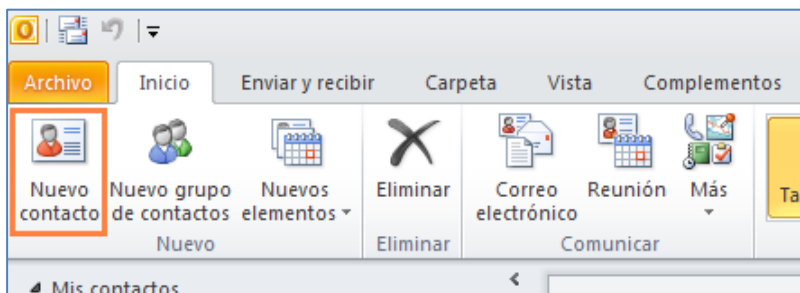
Archivo
Inicio
Enviar y recibir
Carpeta
Vista
Complementos

Nuevo contacto
Nuevo grupo de contactos
Nuevos elementos
Nuevo

Eliminar
Eliminar

Correo electrónico
Reunión
Más
Comunicar

Ta

Mis contactos